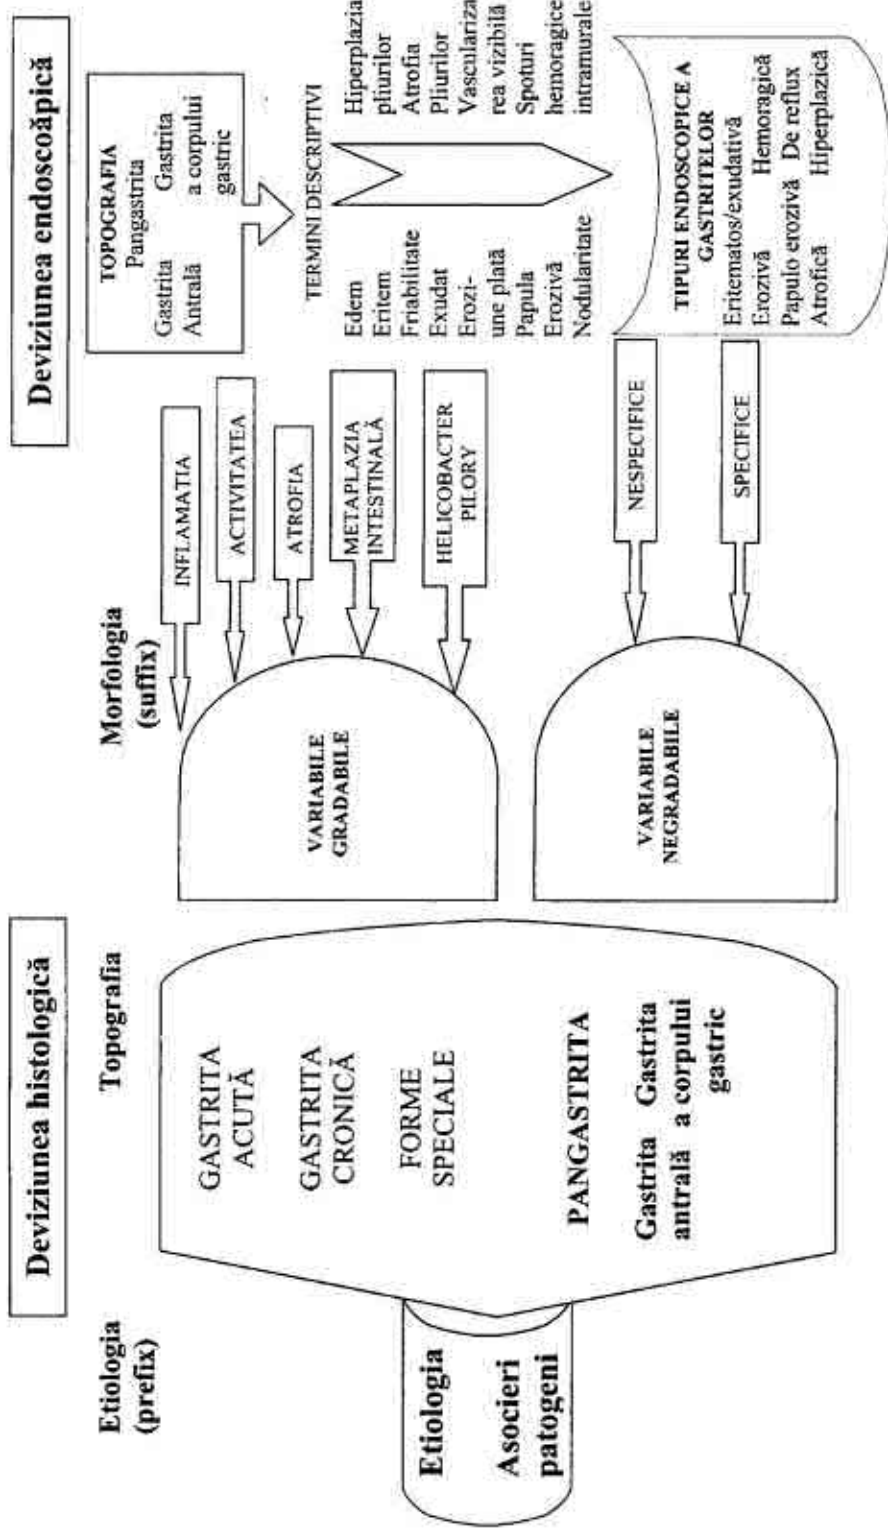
Deviziunea endoscoăpică

TOPOGRAFIA
Pangastrita
Gastrita Antrală
Gastrita a corpului gastric

TERMINI DESCRIPTIVI

Edem
Eritem
Friabilitate
Exudat
Erozi-une plată
Papula
Erozivă
Nodularitate

Hiperplazia pliurilor
Atrofia Pliurilor
Vascularizarea vizibilă
Spoturi hemoragice intramurale

TIPURI ENDOSCOPICE A GASTRITELOR
Eritematos/exudativă
Erozivă
Hemoragică
Papulo erozivă
De reflux
Atrofică
Hiperplazică

Morfologia (suffix)

INFLAMATIA
ACTIVITATEA
ATROFIA
METAPLAZIA INTESTINALĂ
HELICOBACTER PILORY

VARIABILE GRADABILE

NESPECIFICE
SPECIFICE

VARIABILE NEGRADABILE

Deviziunea histologică

Topografia

GASTRITA ACUTĂ
GASTRITA CRONICĂ
FORME SPECIALE

PANGASTRITA
Gastrita antrală
Gastrita a corpului gastric

Etiologia (prefix)

Etiologia
Asocieri patogeni